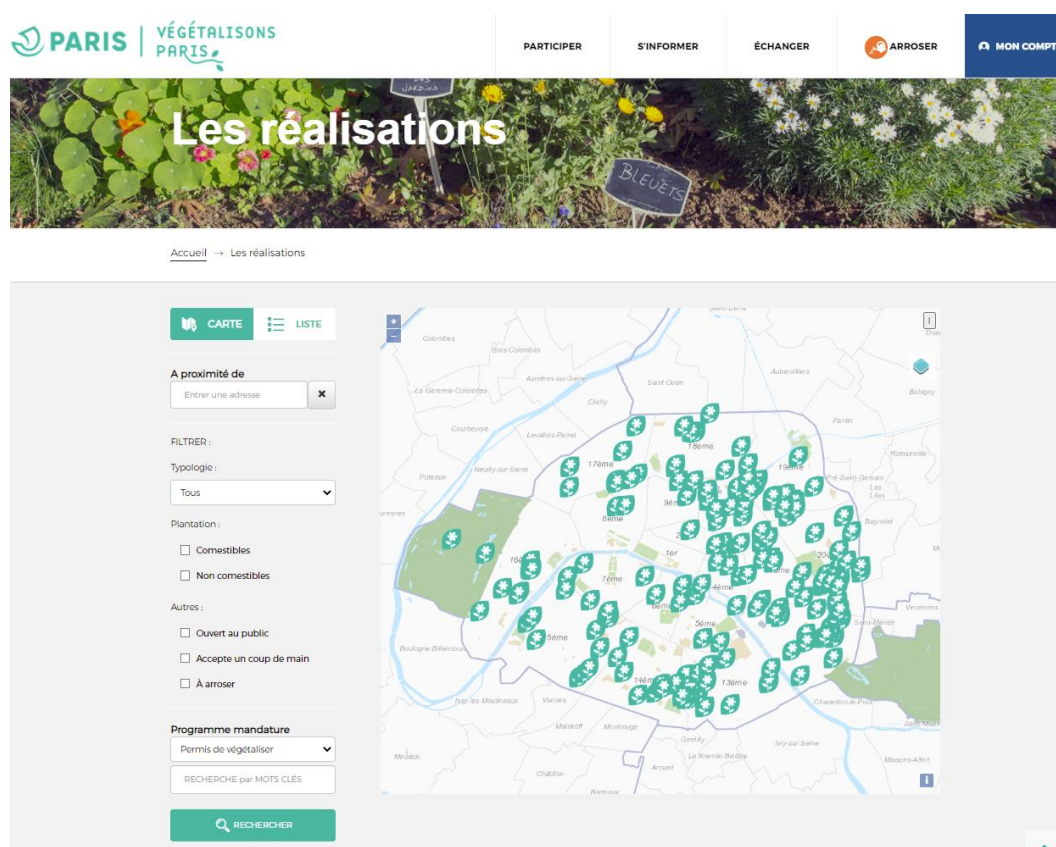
PARIS | VÉGÉTALISONS PARIS

PARTICIPER
S'INFORMER
ÉCHANGER
ARROSER
MON COMPT

JARDINS
BLEUETS

Les réalisations

Accueil → Les réalisations

CARTE
LISTE

A proximité de
Entrer une adresse
×

FILTRER :

Typologie :
Tous

Plantation :
Comestibles
Non comestibles

Autres :
Ouvert au public
Accepte un coup de main
À arroser

Programme mandature
Permis de végétaliser
RECHERCHE par MOTS CLÉS

RECHERCHER

+
−
Saint-Denis
Colombes
Bois-Colombes
Asnières-sur-Seine
Saint-Ouen
Aubervilliers
La Garenne-Colombes
Clichy
Bobigny
Courbevoie
Levallois-Perret
Pantin
18ème
17ème
19ème
Romainville
Puteaux
Neuilly-sur-Seine
Le Pré-Saint-Gervais
Les Lilas
9ème
8ème
Bagnolet
Suresnes
1er
20e
16e
7ème
Vincennes
5ème
15ème
Saint-Mandé
Boulogne-Billancourt
14ème
13ème
Issy-les-Moulineaux
Vanves
Charenton-le-Pont
Malakoff
Montrouge
Gentilly
Ivry-sur-Seine
Meudon
Le Kremlin-Bicêtre
Maisons-Alfort
Arcueil
Châtillon
Bagneux
i